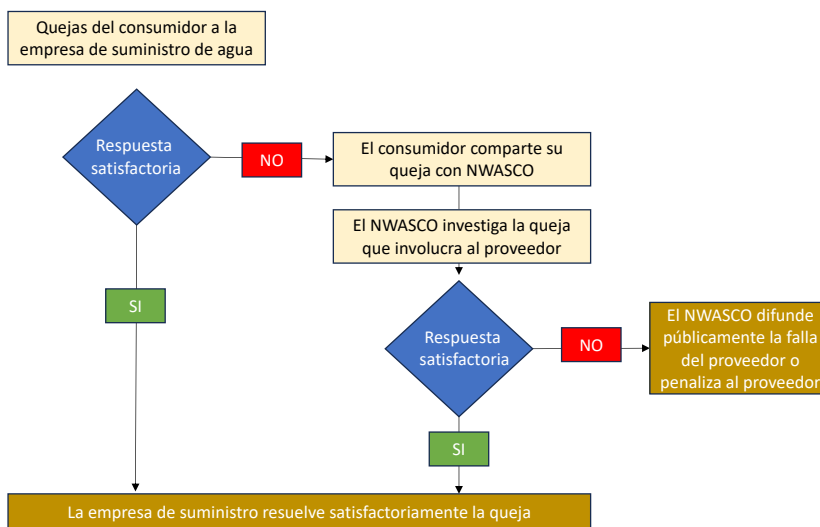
Quejas del consumidor a la empresa de suministro de agua

Respuesta satisfactoria

NO

El consumidor comparte su queja con NWASCO

El NWASCO investiga la queja que involucra al proveedor

SI

Respuesta satisfactoria

NO

El NWASCO difunde públicamente la falla del proveedor o penaliza al proveedor

SI

La empresa de suministro resuelve satisfactoriamente la queja